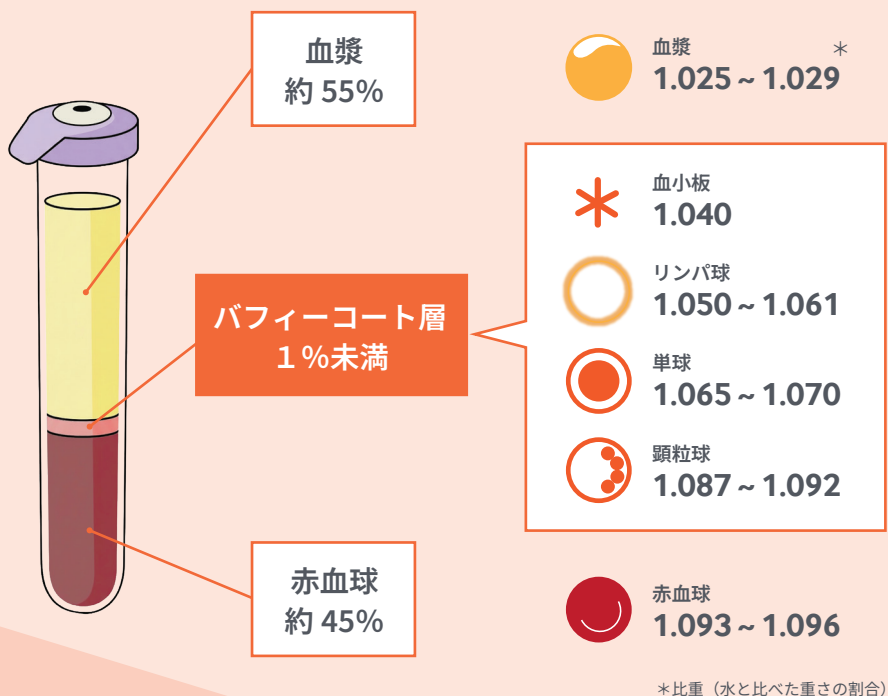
血漿
約 55%

バフィーコート層
1%未満

赤血球
約 45%

血漿
1.025 ~ 1.029
＊

血小板
1.040

リンパ球
1.050 ~ 1.061

単球
1.065 ~ 1.070

顆粒球
1.087 ~ 1.092

赤血球
1.093 ~ 1.096

＊比重（水と比べた重さの割合）